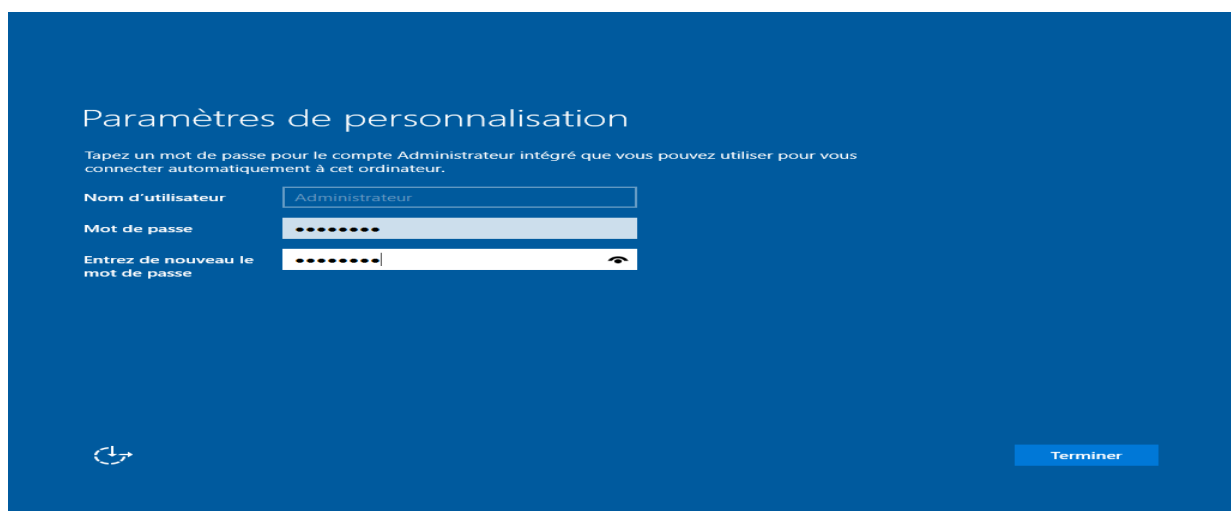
Paramètres de personnalisation

Tapez un mot de passe pour le compte Administrateur intégré que vous pouvez utiliser pour vous connecter automatiquement à cet ordinateur.

Nom d'utilisateur Administrateur

Mot de passe ••••••••

Entrez de nouveau le mot de passe ••••••••

Terminer